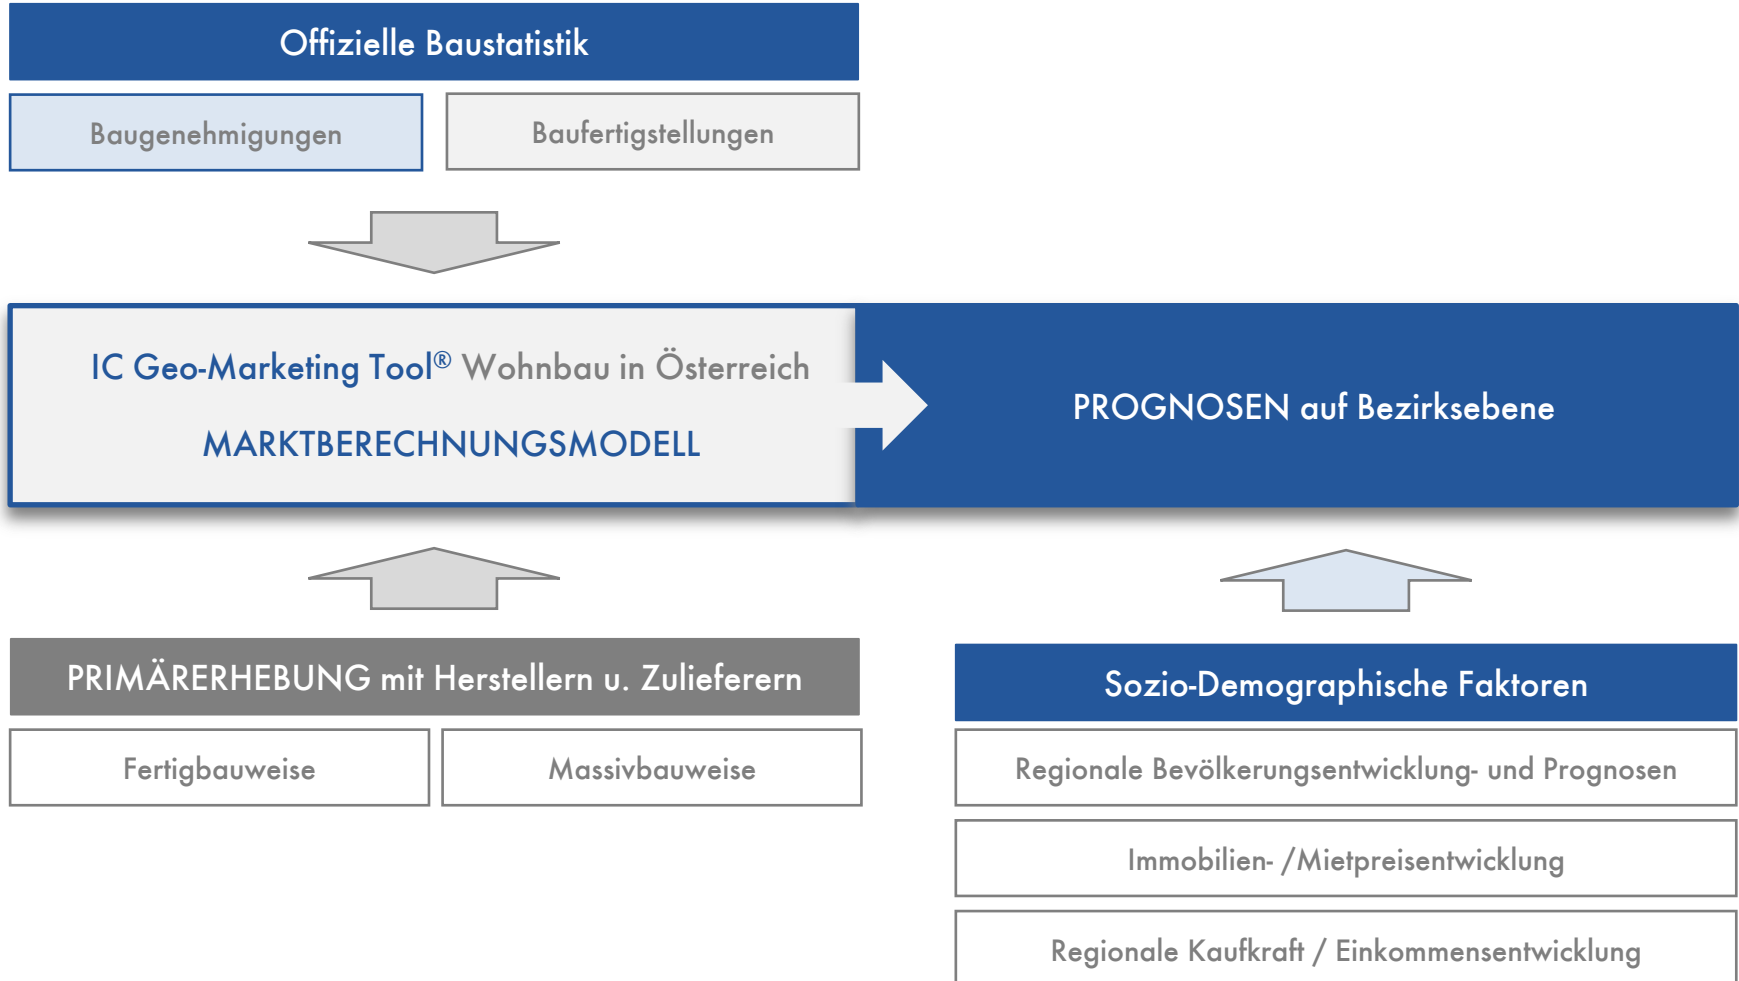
Offizielle Baustatistik

Baugenehmigungen

Baufertigstellungen

IC Geo-Marketing Tool® Wohnbau in Österreich

MARKTBERECHNUNGSMODELL

PROGNOSEN auf Bezirksebene

PRIMÄRERHEBUNG mit Herstellern u. Zulieferern

Fertigbauweise

Massivbauweise

Sozio-Demographische Faktoren

Regionale Bevölkerungsentwicklung- und Prognosen

Immobilien- /Mietpreisentwicklung

Regionale Kaufkraft / Einkommensentwicklung